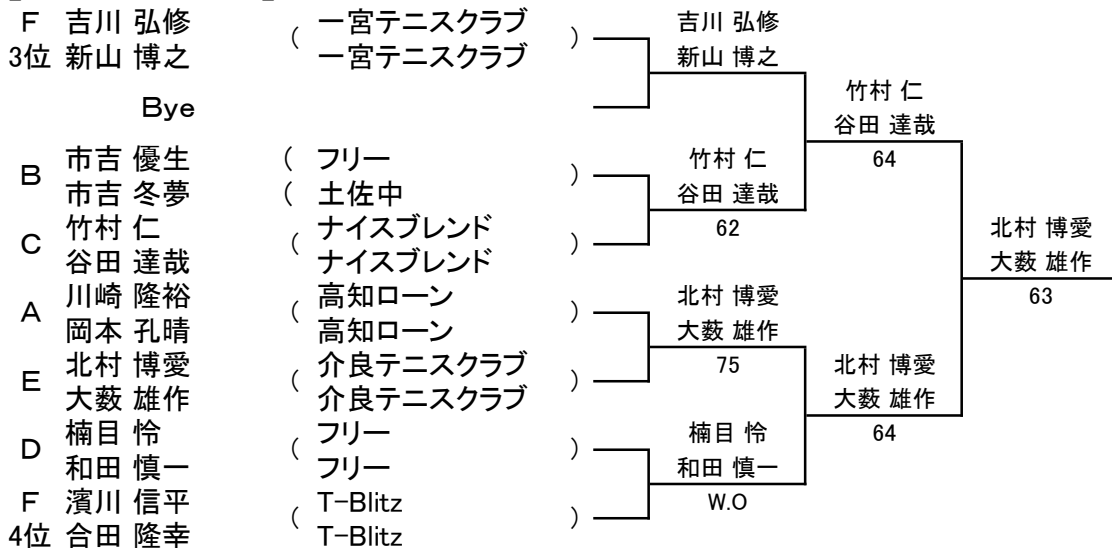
F 吉川 弘修 （ 一宮テニスクラブ ）
3位 新山 博之 一宮テニスクラブ

Bye

B 市吉 優生 （ フリー ）
市吉 冬夢 （ 土佐中

C 竹村 仁 （ ナイスブレンド ）
谷田 達哉 ナイスブレンド

A 川崎 隆裕 （ 高知ローン ）
岡本 孔晴 高知ローン

E 北村 博愛 （ 介良テニスクラブ ）
大薮 雄作 介良テニスクラブ

D 楠目 怜 （ フリー ）
和田 慎一 フリー

F 濱川 信平 （ T-Blitz ）
4位 合田 隆幸 T-Blitz

吉川 弘修
新山 博之

竹村 仁
谷田 達哉
62

北村 博愛
大薮 雄作
75

楠目 怜
和田 慎一
W.O

竹村 仁
谷田 達哉
64

北村 博愛
大薮 雄作
64

北村 博愛
大薮 雄作
63